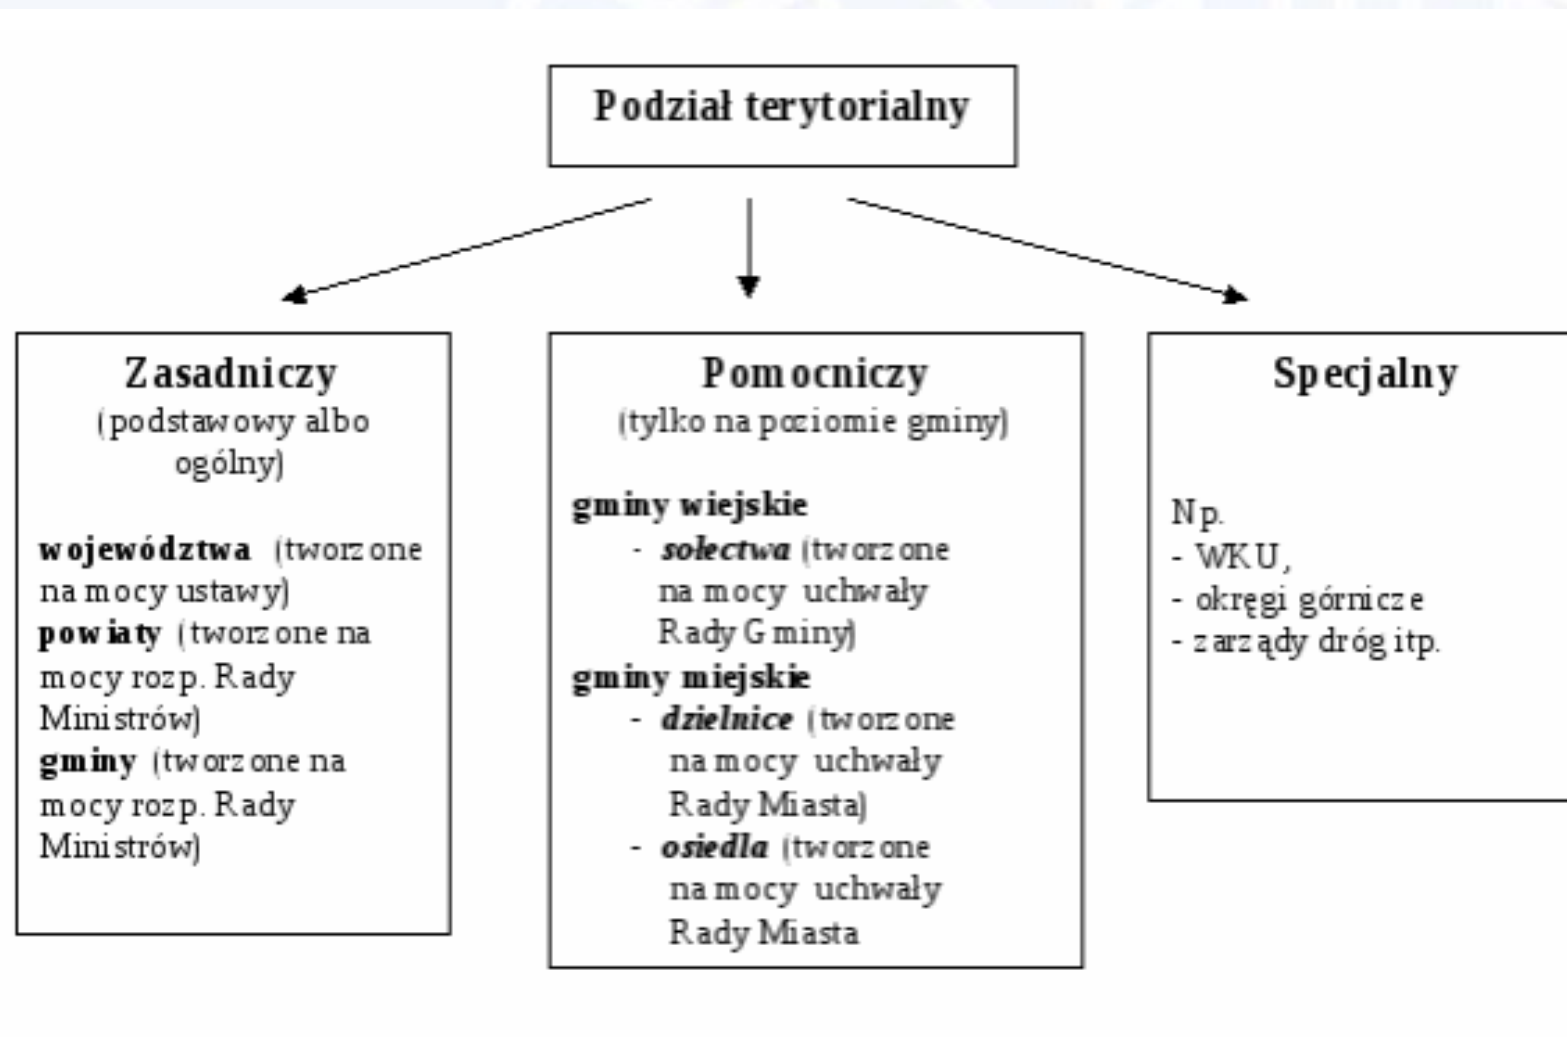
Podział terytorialny

Zasadniczy
(podstawowy albo ogólny)

województwa (tworzone na mocy ustawy)
powiaty (tworzone na mocy rozp. Rady Ministrów)
gminy (tworzone na mocy rozp. Rady Ministrów)

Pomocniczy
(tylko na poziomie gminy)

gminy wiejskie
- sołectwa (tworzone na mocy uchwały Rady Gminy)
gminy miejskie
- dzielnice (tworzone na mocy uchwały Rady Miasta)
- osiedla (tworzone na mocy uchwały Rady Miasta

Specjalny

Np.
- WKU,
- okręgi górnicze
- zarządy dróg itp.